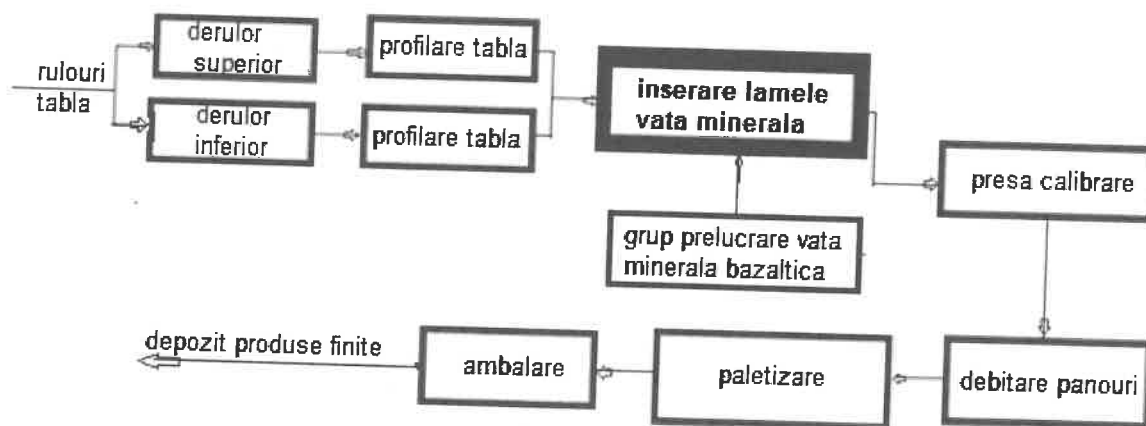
rulouri tabla

derulor superior

derulor inferior

profilare tabla

profilare tabla

inserare lamele vata minerala

grup prelucrare vata minerala bazaltica

presa calibrare

debitare panouri

paletizare

ambalare

depozit produse finite